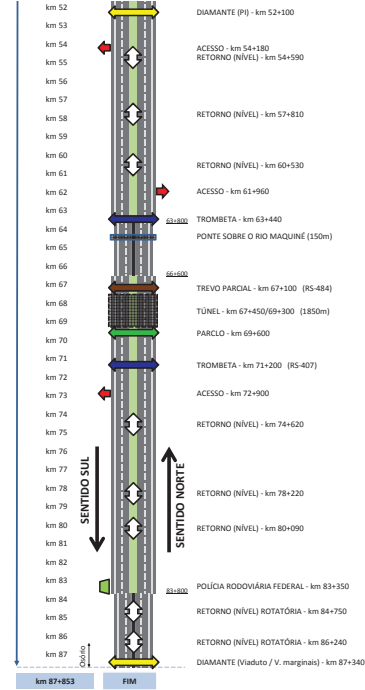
km 52
km 53
km 54
km 55
km 56
km 57
km 58
km 59
km 60
km 61
km 62
km 63
km 64
km 65
km 66
km 67
km 68
km 69
km 70
km 71
km 72
km 73
km 74
km 75
km 76
km 77
km 78
km 79
km 80
km 81
km 82
km 83
km 84
km 85
km 86
km 87

DIAMANTE (PI) - km 52+100
ACESSO - km 54+180
RETORNO (NÍVEL) - km 54+590
RETORNO (NÍVEL) - km 57+810
RETORNO (NÍVEL) - km 60+530
ACESSO - km 61+960
63+800
TROMBETA - km 63+440
PONTE SOBRE O RIO MAQUINÉ (150m)
66+600
TREVO PARCIAL - km 67+100 (RS-484)
TÚNEL - km 67+450/69+300 (1850m)
PARCLO - km 69+600
TROMBETA - km 71+200 (RS-407)
ACESSO - km 72+900
RETORNO (NÍVEL) - km 74+620
SENTIDO SUL
SENTIDO NORTE
RETORNO (NÍVEL) - km 78+220
RETORNO (NÍVEL) - km 80+090
83+800
POLÍCIA RODOVIÁRIA FEDERAL - km 83+350
RETORNO (NÍVEL) ROTATÓRIA - km 84+750
RETORNO (NÍVEL) ROTATÓRIA - km 86+240
Osório
DIAMANTE (Viaduto / V. marginais) - km 87+340
km 87+853
FIM